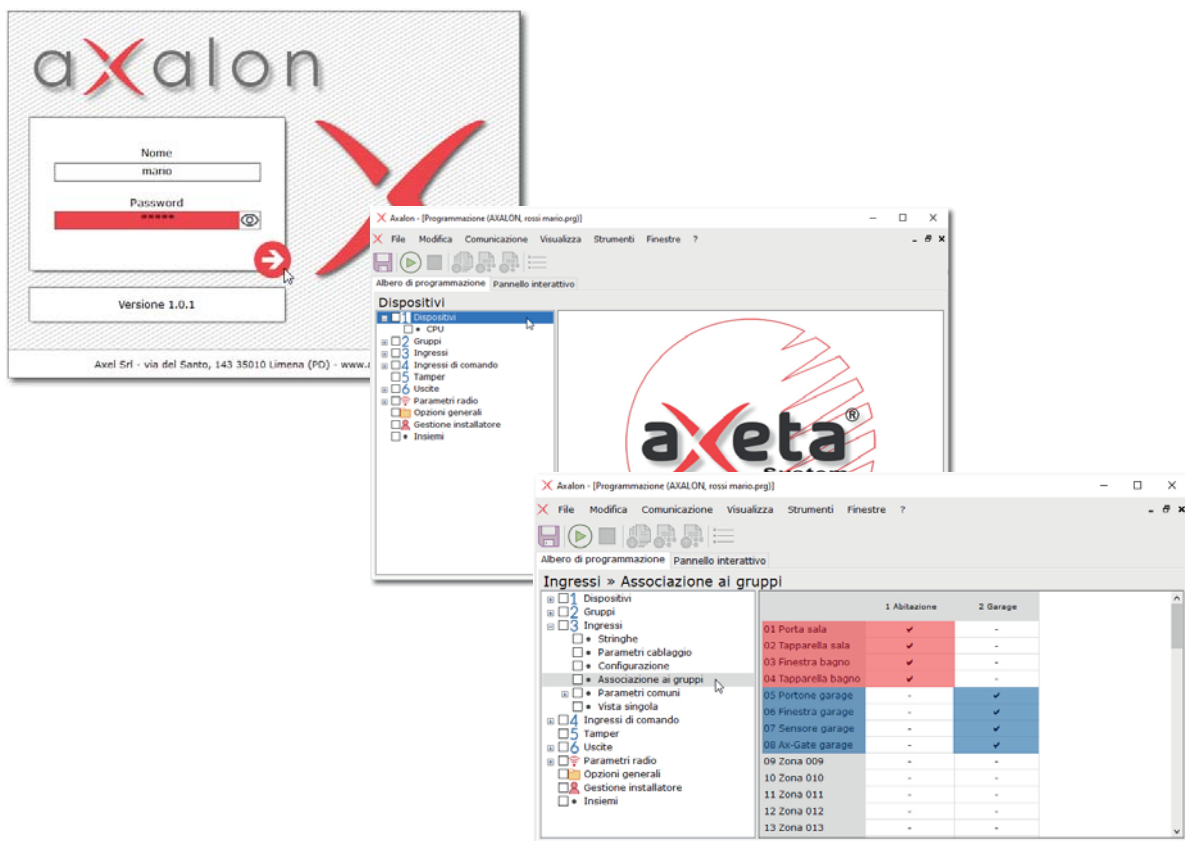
axalon

Nome
mario
Password
*****

Versione 1.0.1

Axel Srl - via del Santo, 143 35010 Limena (PD) - www.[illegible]

Axalon - [Programmazione (AXALON, rossi mario.prg)]
File Modifica Comunicazione Visualizza Strumenti Finestre ?
Albero di programmazione Pannello interattivo
Dispositivi
1 Dispositivi
CPU
2 Gruppi
3 Ingressi
4 Ingressi di comando
5 Tamper
6 Uscite
Parametri radio
Opzioni generali
Gestione installatore
Insiemi

axeta®
System

Axalon - [Programmazione (AXALON, rossi mario.prg)]
File Modifica Comunicazione Visualizza Strumenti Finestre ?
Albero di programmazione Pannello interattivo
Ingressi » Associazione ai gruppi
1 Dispositivi
2 Gruppi
3 Ingressi
Stringhe
Parametri cablaggio
Configurazione
Associazione ai gruppi
Parametri comuni
Vista singola
4 Ingressi di comando
5 Tamper
6 Uscite
Parametri radio
Opzioni generali
Gestione installatore
Insiemi

| | 1 Abitazione | 2 Garage |
|---|---|---|
| 01 Porta sala | ✔ | - |
| 02 Tapparella sala | ✔ | - |
| 03 Finestra bagno | ✔ | - |
| 04 Tapparella bagno | ✔ | - |
| 05 Portone garage | - | ✔ |
| 06 Finestra garage | - | ✔ |
| 07 Sensore garage | - | ✔ |
| 08 Ax-Gate garage | - | ✔ |
| 09 Zona 009 | - | - |
| 10 Zona 010 | - | - |
| 11 Zona 011 | - | - |
| 12 Zona 012 | - | - |
| 13 Zona 013 | - | - |